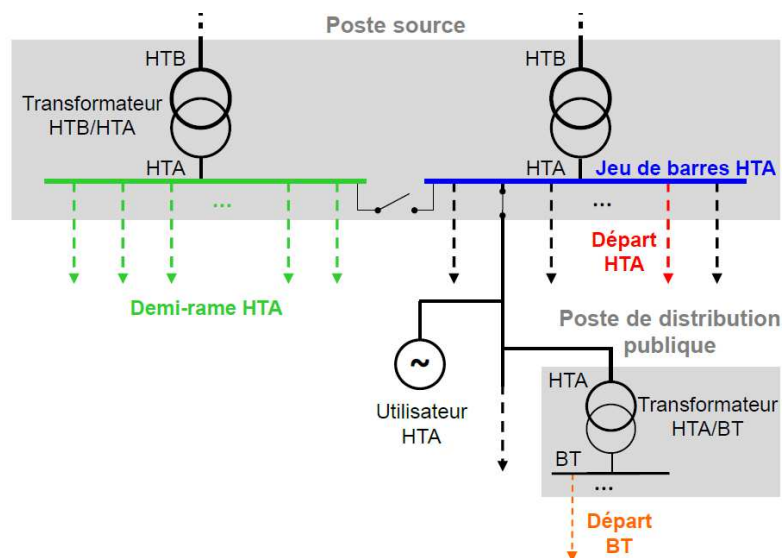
Poste source

HTB

Transformateur HTB/HTA

HTA

...

HTB

HTA

Jeu de barres HTA

...

Départ HTA

Demi-rame HTA

Poste de distribution publique

~

Utilisateur HTA

HTA

Transformateur HTA/BT

BT

...

Départ BT